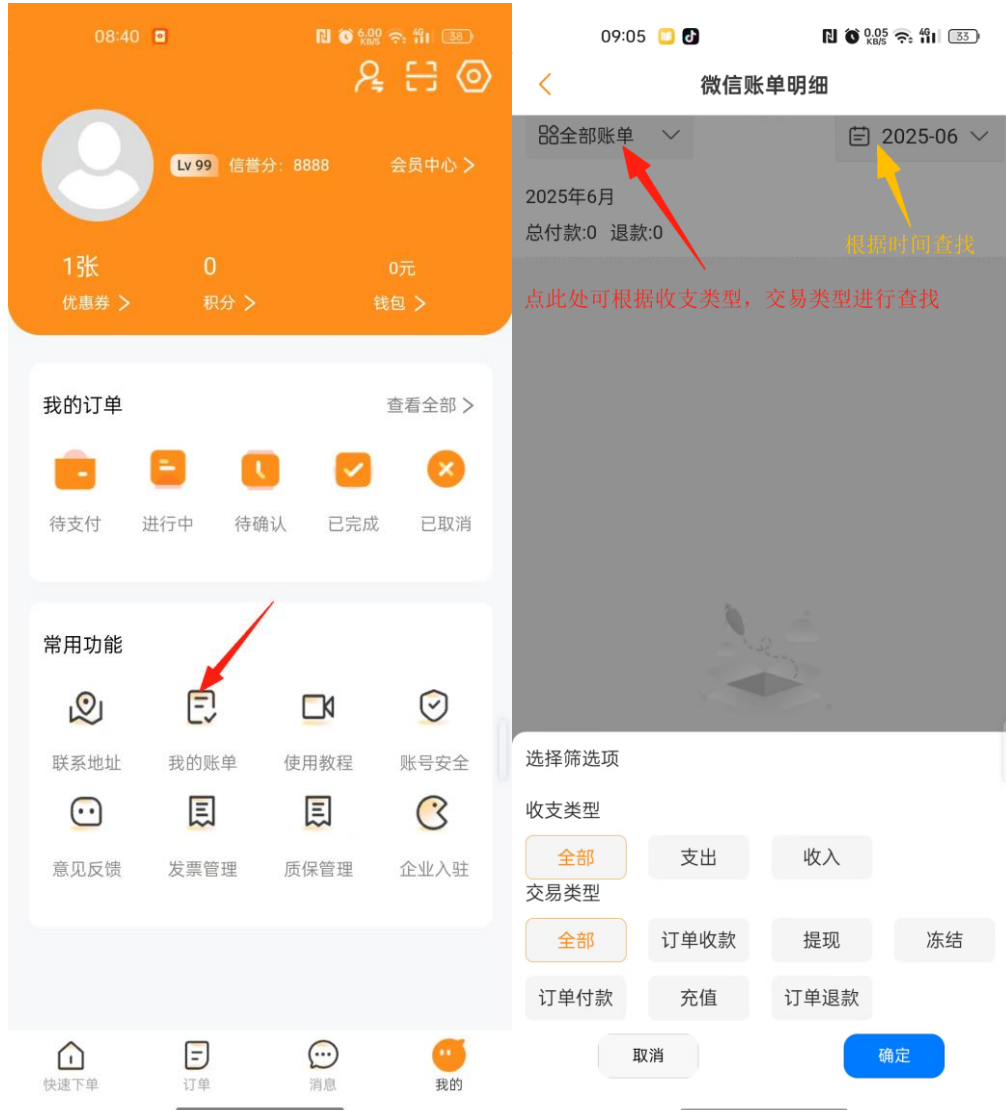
08:40

Lv 99 信誉分：8888 会员中心 >

1张 优惠券 >
0 积分 >
0元 钱包 >

我的订单 查看全部 >

待支付 进行中 待确认 已完成 已取消

常用功能

联系地址 我的账单 使用教程 账号安全
意见反馈 发票管理 质保管理 企业入驻

快速下单 订单 消息 我的

09:05

微信账单明细

全部账单 2025-06

2025年6月
总付款:0 退款:0

根据时间查找

点此处可根据收支类型，交易类型进行查找

选择筛选项

收支类型

全部 支出 收入

交易类型

全部 订单收款 提现 冻结
订单付款 充值 订单退款

取消 确定